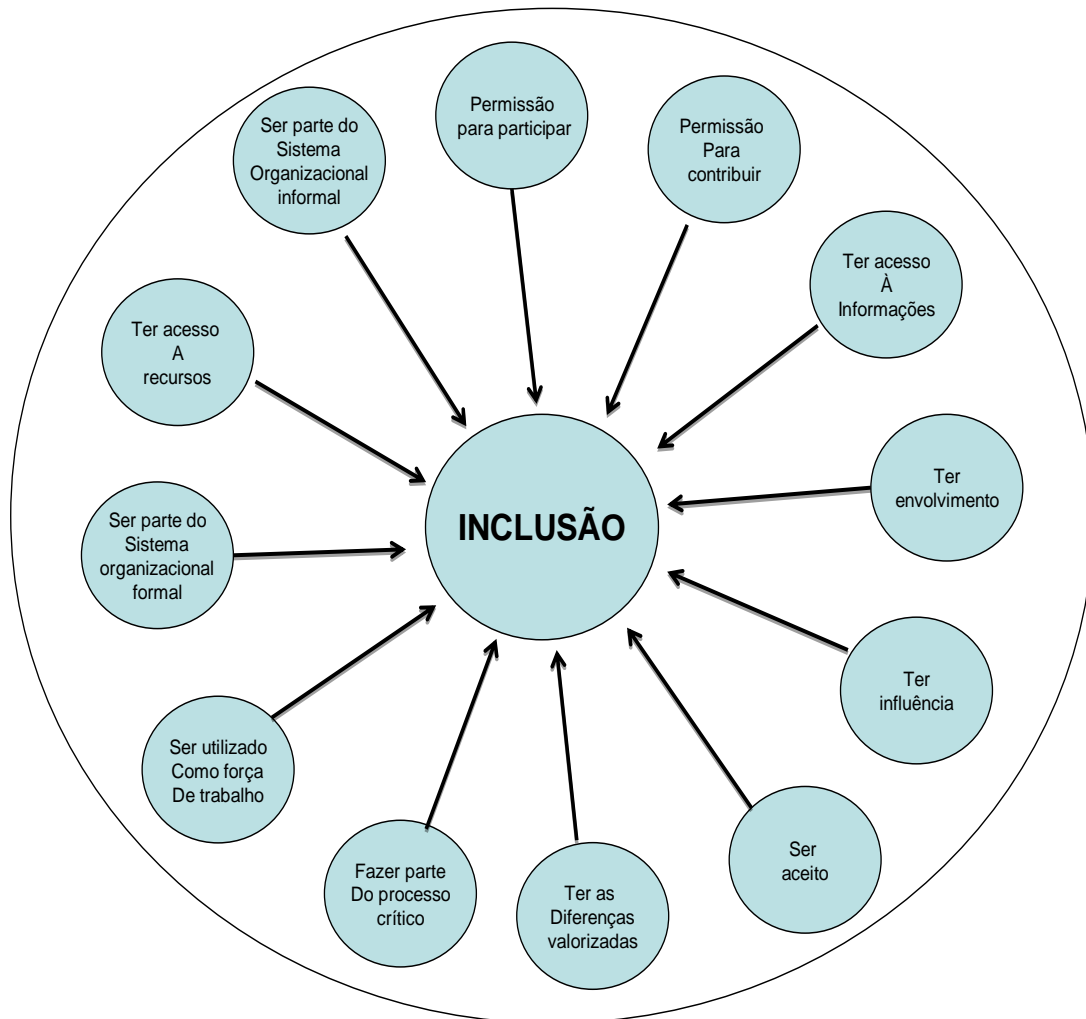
Permissão para participar

Permissão Para contribuir

Ter acesso À Informações

Ter envolvimento

Ter influência

Ser aceito

Ter as Diferenças valorizadas

Fazer parte Do processo crítico

Ser utilizado Como força De trabalho

Ser parte do Sistema organizacional formal

Ter acesso A recursos

Ser parte do Sistema Organizacional informal

INCLUSÃO